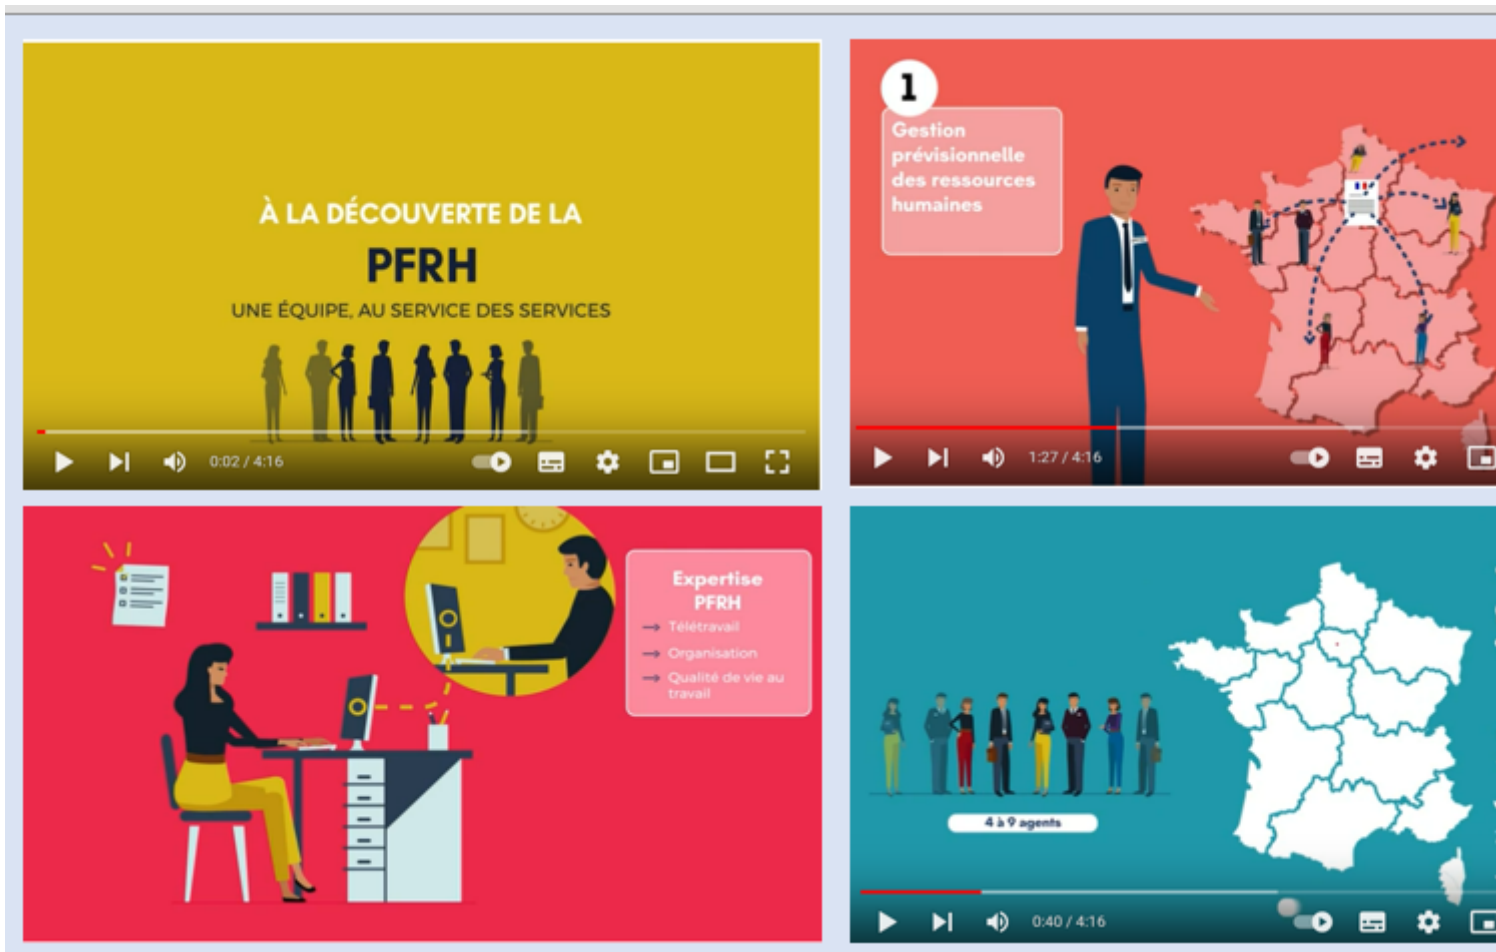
À LA DÉCOUVERTE DE LA

PFRH

UNE ÉQUIPE, AU SERVICE DES SERVICES

0:02 / 4:16

1

Gestion prévisionnelle des ressources humaines

1:27 / 4:16

Expertise PFRH

→ Télétravail

→ Organisation

→ Qualité de vie au travail

4 à 9 agents

0:40 / 4:16